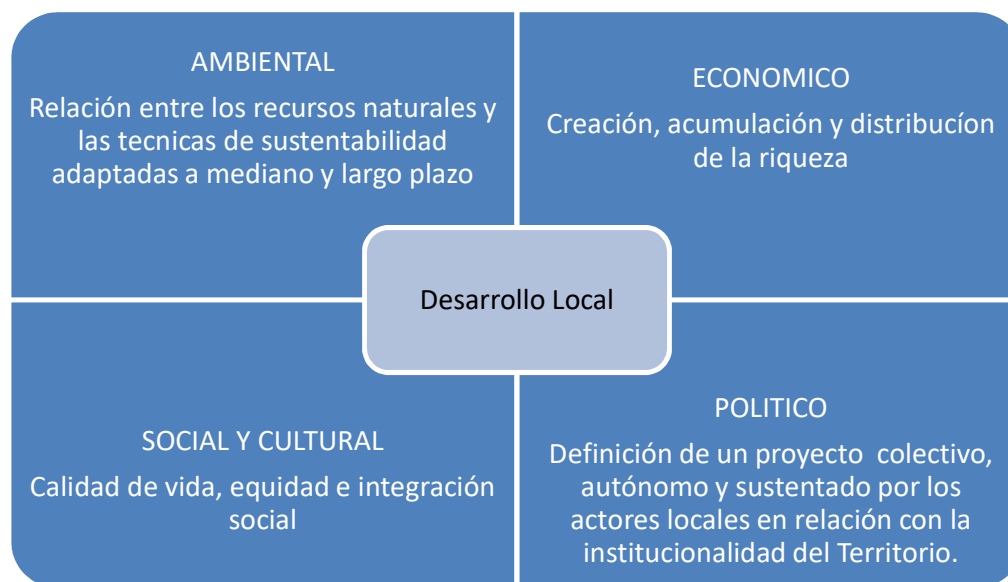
AMBIENTAL

Relación entre los recursos naturales y las tecnicas de sustentabilidad adaptadas a mediano y largo plazo

ECONOMICO

Creación, acumulación y distribucíon de la riqueza

Desarrollo Local

SOCIAL Y CULTURAL

Calidad de vida, equidad e integración social

POLITICO

Definición de un proyecto colectivo, autónomo y sustentado por los actores locales en relación con la institucionalidad del Territorio.